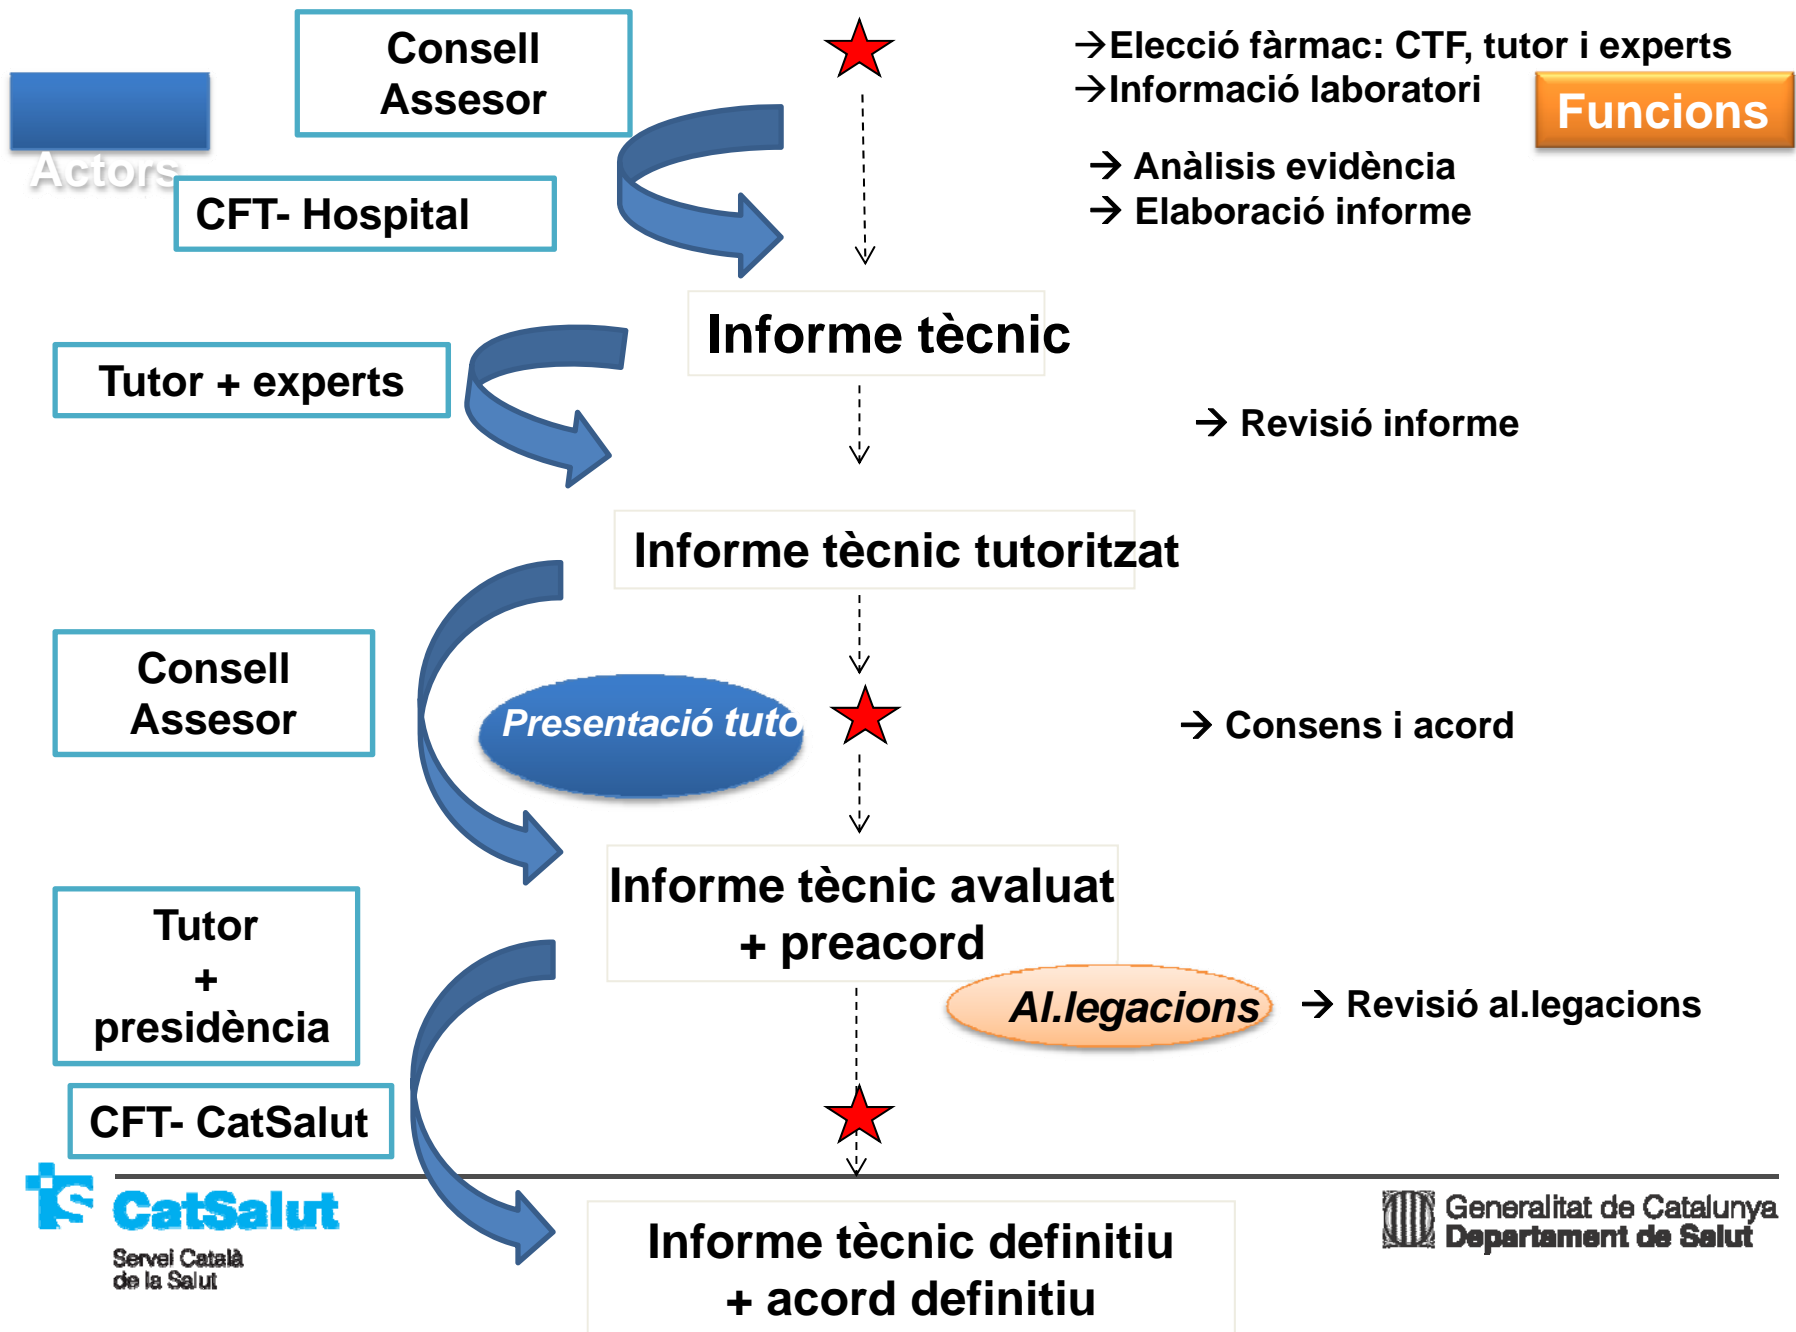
Actors

Consell Assesor

CFT- Hospital

→Elecció fàrmac: CTF, tutor i experts
→Informació laboratori

Funcions

→ Anàlisis evidència
→ Elaboració informe

Informe tècnic

Tutor + experts

→ Revisió informe

Informe tècnic tutoritzat

Consell Assesor

Presentació tuto

→ Consens i acord

Informe tècnic avaluat + preacord

Tutor + presidència

Al.legacions

→ Revisió al.legacions

CFT- CatSalut

CatSalut
Servei Català de la Salut

Generalitat de Catalunya
Departament de Salut

Informe tècnic definitiu + acord definitiu